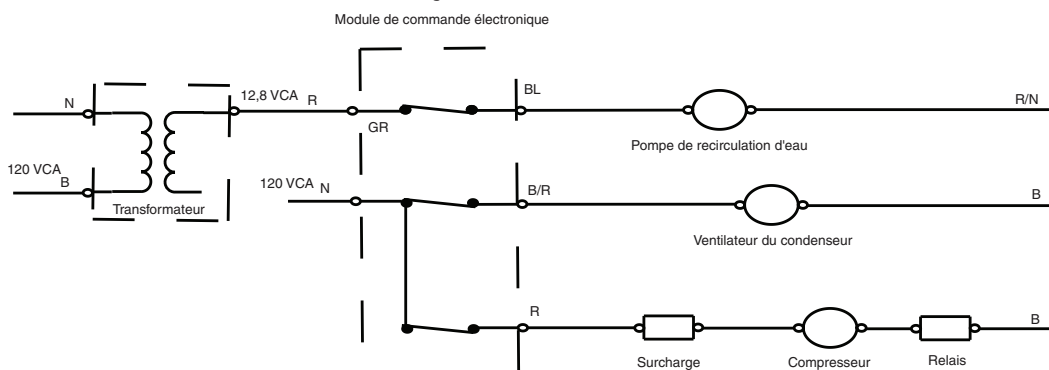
Module de commande électronique

N

120 VCA
B

Transformateur

12,8 VCA R

GR

BL

R/N

Pompe de recirculation d'eau

120 VCA N

B/R

B

Ventilateur du condenseur

R

B

Surcharge

Compresseur

Relais